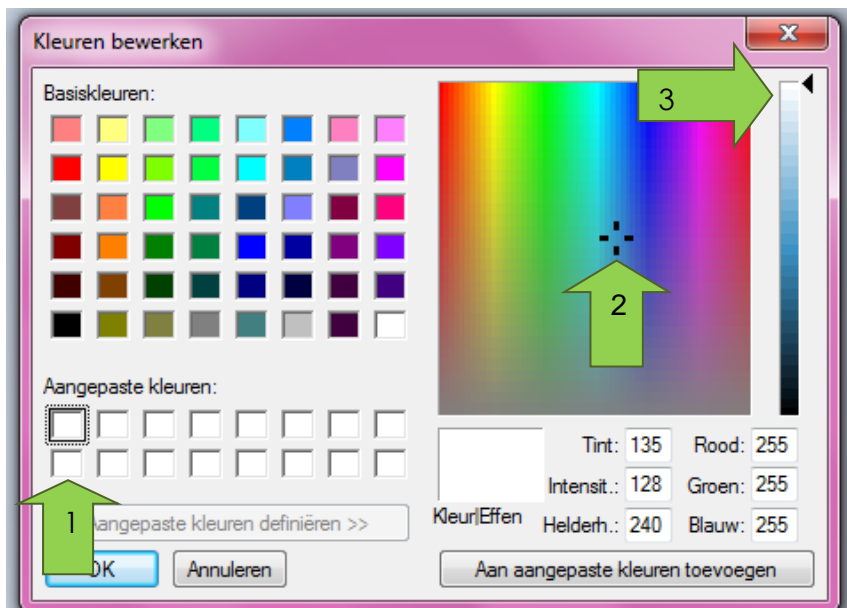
Kleuren bewerken

Basiskleuren:

Aangepaste kleuren:

1

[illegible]angepaste kleuren definiëren >>

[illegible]K

Annuleren

3

2

Kleur|Effen

Tint: 135

Intensit.: 128

Helderh.: 240

Rood: 255

Groen: 255

Blauw: 255

Aan aangepaste kleuren toevoegen